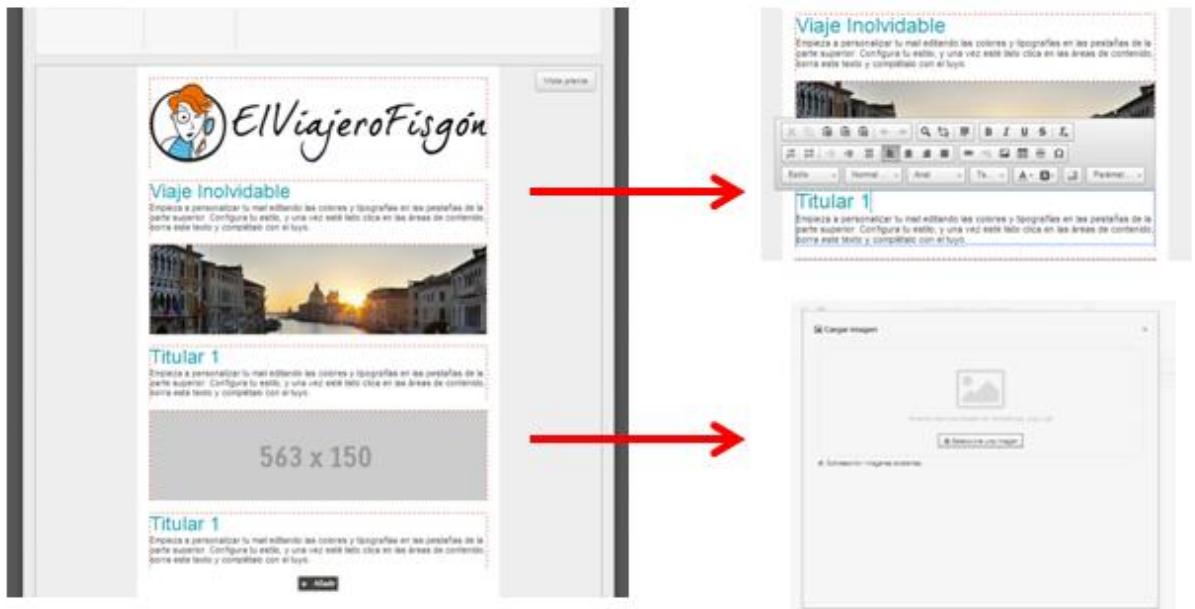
Vista previa

ElViajeroFisgón

Viaje Inolvidable

Empieza a personalizar tu mail editando los colores y tipografías en las pestañas de la parte superior. Configura tu estilo, y una vez esté listo clica en las áreas de contenido, borra este texto y complétalo con el tuyo.

Titular 1

Empieza a personalizar tu mail editando los colores y tipografías en las pestañas de la parte superior. Configura tu estilo, y una vez esté listo clica en las áreas de contenido, borra este texto y complétalo con el tuyo.

563 x 150

Titular 1

Empieza a personalizar tu mail editando los colores y tipografías en las pestañas de la parte superior. Configura tu estilo, y una vez esté listo clica en las áreas de contenido, borra este texto y complétalo con el tuyo.

+ Añadir

Viaje Inolvidable

Empieza a personalizar tu mail editando los colores y tipografías en las pestañas de la parte superior. Configura tu estilo, y una vez esté listo clica en las áreas de contenido, borra este texto y complétalo con el tuyo.

B I U S

Estilo Normal Arial Ta... A Parámet...

Titular 1

Empieza a personalizar tu mail editando los colores y tipografías en las pestañas de la parte superior. Configura tu estilo, y una vez esté listo clica en las áreas de contenido, borra este texto y complétalo con el tuyo.

Cargar imagen

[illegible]

Selecciona una imagen

Seleccionar imágenes existentes